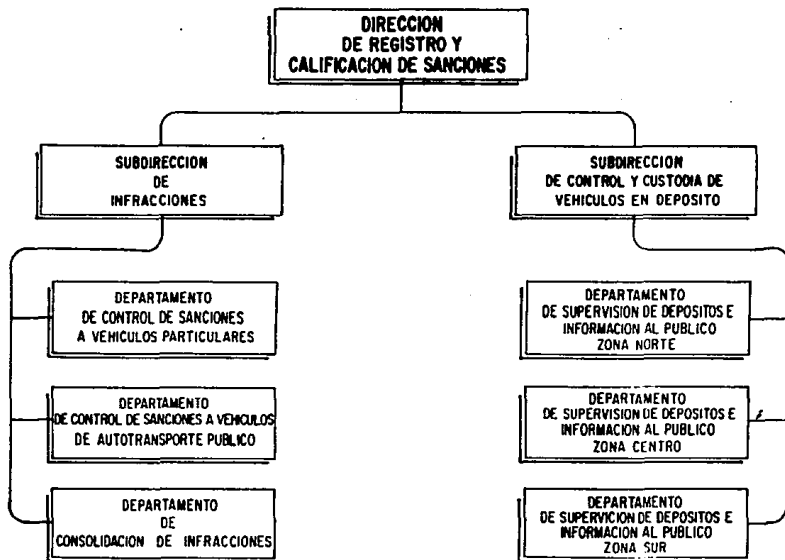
DIRECCION DE REGISTRO Y CALIFICACION DE SANCIONES

SUBDIRECCION DE INFRACCIONES

SUBDIRECCION DE CONTROL Y CUSTODIA DE VEHICULOS EN DEPOSITO

DEPARTAMENTO DE CONTROL DE SANCIONES A VEHICULOS PARTICULARES

DEPARTAMENTO DE CONTROL DE SANCIONES A VEHICULOS DE AUTOTRANSPORTE PUBLICO

DEPARTAMENTO DE CONSOLIDACION DE INFRACCIONES

DEPARTAMENTO DE SUPERVISION DE DEPOSITOS E INFORMACION AL PUBLICO ZONA NORTE

DEPARTAMENTO DE SUPERVISION DE DEPOSITOS E INFORMACION AL PUBLICO ZONA CENTRO

DEPARTAMENTO DE SUPERVISION DE DEPOSITOS E INFORMACION AL PUBLICO ZONA SUR